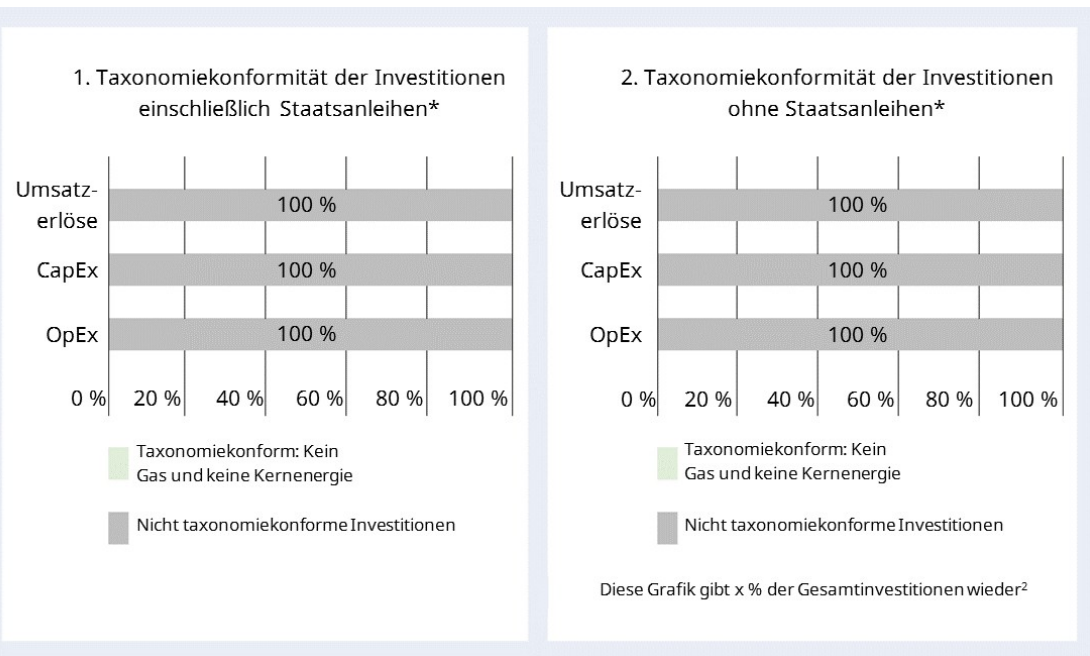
1. Taxonomiekonformität der Investitionen einschließlich Staatsanleihen*

Umsatzerlöse
100 %
CapEx
100 %
OpEx
100 %

0 % 20 % 40 % 60 % 80 % 100 %

Taxonomiekonform: Kein Gas und keine Kernenergie

Nicht taxonomiekonforme Investitionen

2. Taxonomiekonformität der Investitionen ohne Staatsanleihen*

Umsatzerlöse
100 %
CapEx
100 %
OpEx
100 %

0 % 20 % 40 % 60 % 80 % 100 %

Taxonomiekonform: Kein Gas und keine Kernenergie

Nicht taxonomiekonforme Investitionen

Diese Grafik gibt x % der Gesamtinvestitionen wieder$^2$